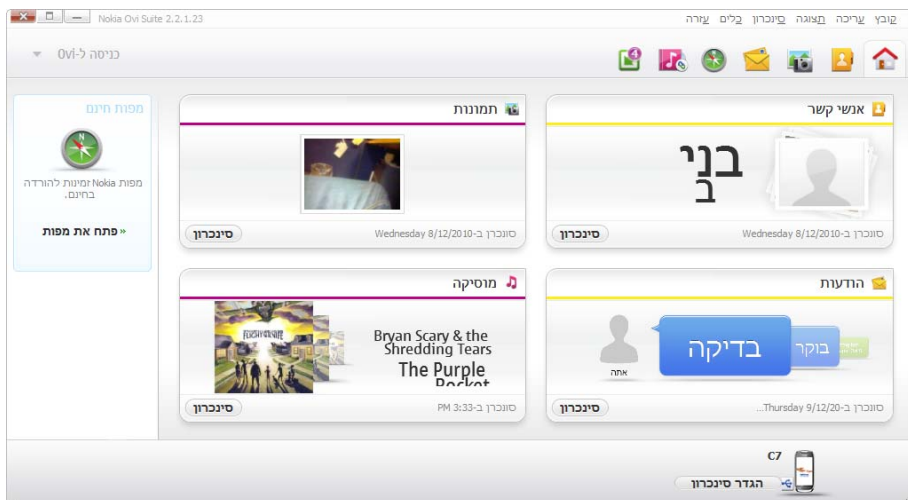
Nokia Ovi Suite 2.2.1.23

קובץ עריכה תצוגה סינכרון כלים עזרה

כניסה ל-Ovi

אנשי קשר

בני
ב

סונכרן ב-Wednesday 8/12/2010

סינכרון

תמונות

סונכרן ב-Wednesday 8/12/2010

סינכרון

מפות חינם

מפות Nokia זמינות להורדה בחינם.

» פתח את מפות

הודעות

בוקר

בדיקה

אתה

סונכרן ב-Thursday 9/12/20...

סינכרון

מוסיקה

Bryan Scary & the Shredding Tears

The Purple Pocket

סונכרן ב-3:33 PM

סינכרון

C7

הגדר סינכרון